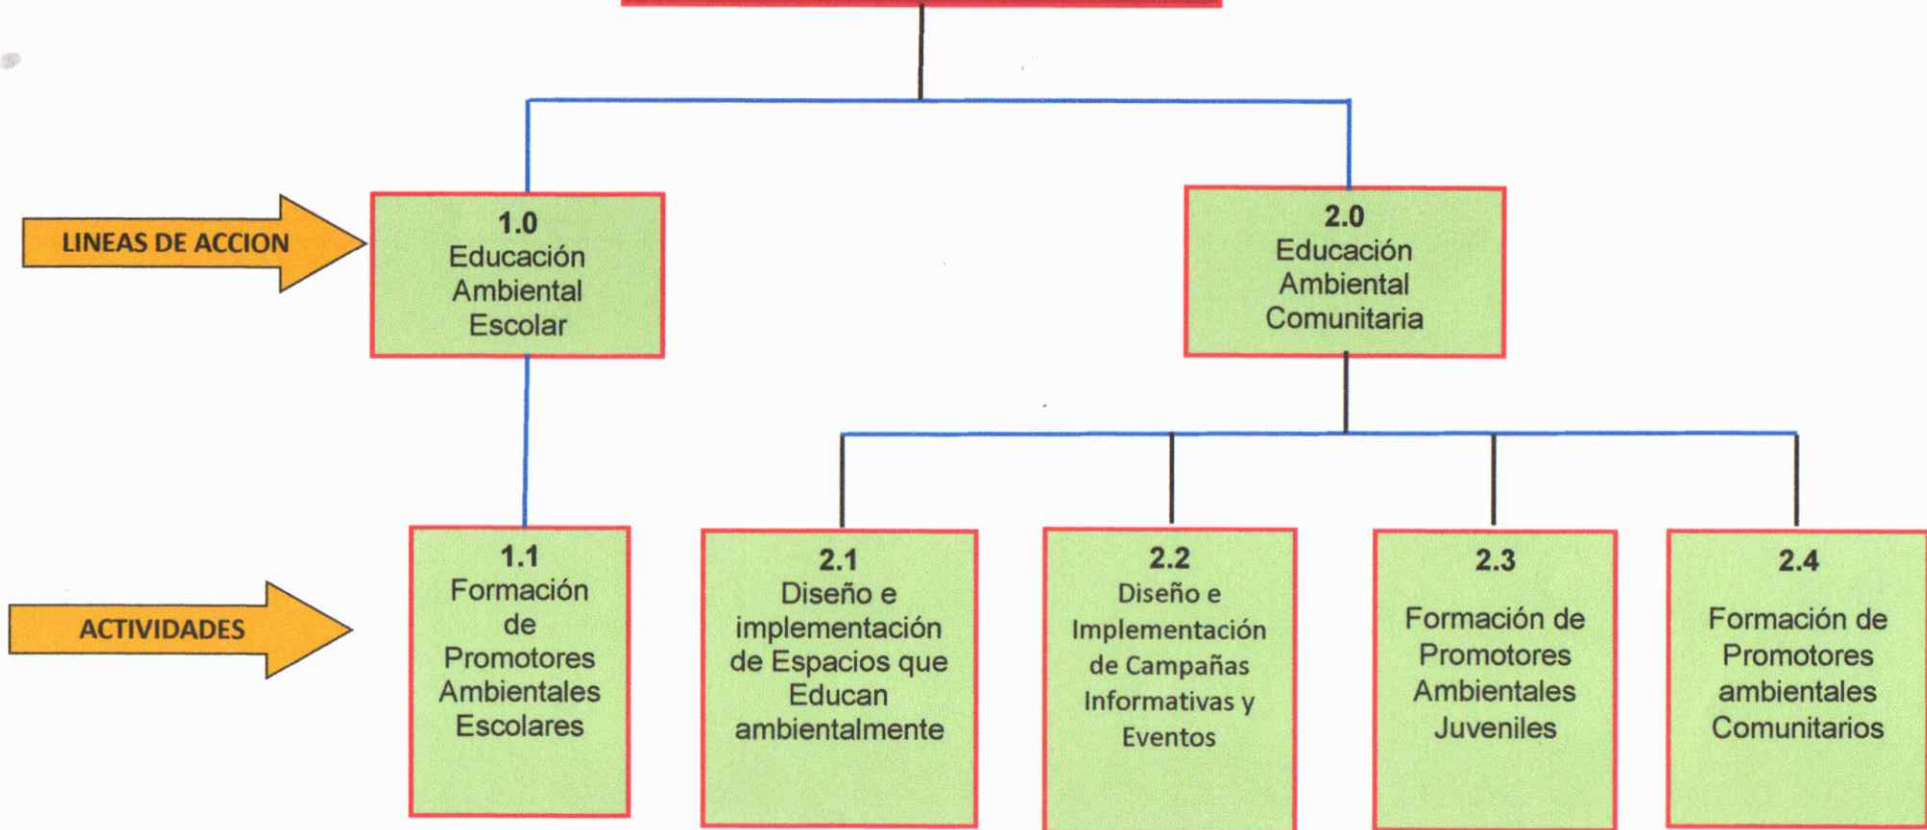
LINEAS DE ACCION

1.0
Educación Ambiental Escolar

2.0
Educación Ambiental Comunitaria

ACTIVIDADES

1.1
Formación de Promotores Ambientales Escolares

2.1
Diseño e implementación de Espacios que Educan ambientalmente

2.2
Diseño e Implementación de Campañas Informativas y Eventos

2.3
Formación de Promotores Ambientales Juveniles

2.4
Formación de Promotores ambientales Comunitarios